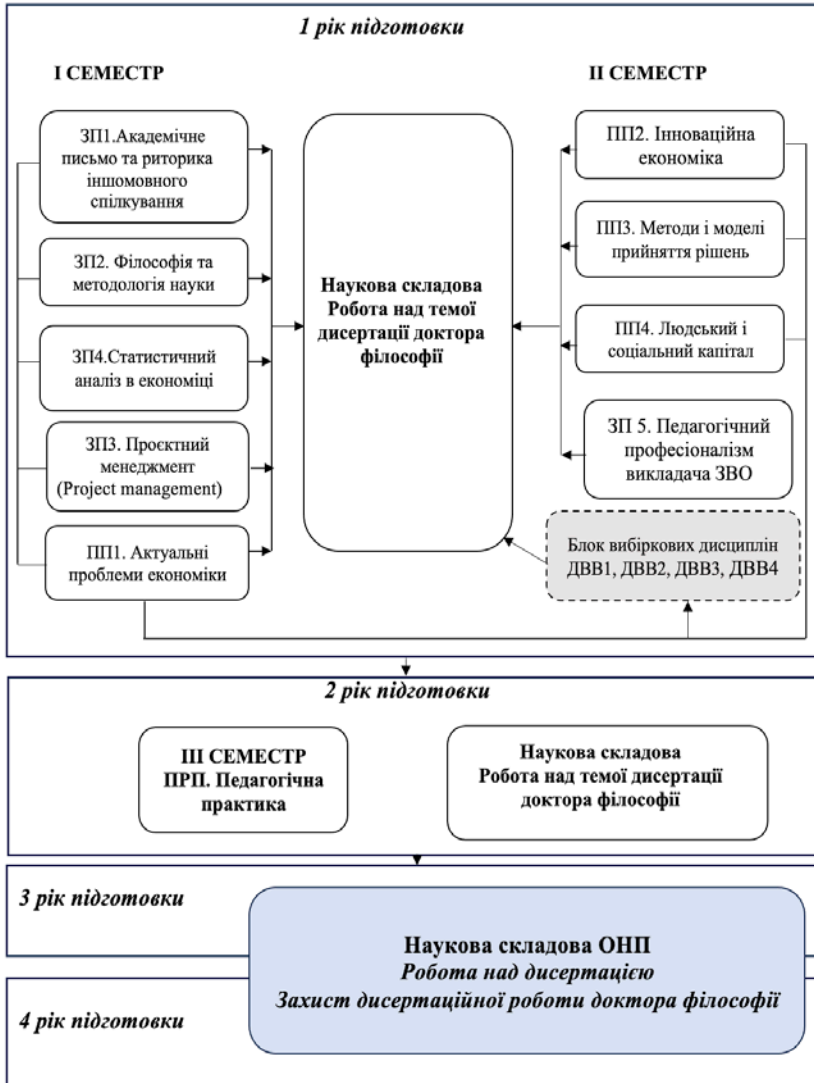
1 рік підготовки

I СЕМЕСТР

II СЕМЕСТР

ЗП1.Академічне письмо та риторика іншомовного спілкування

ЗП2. Філософія та методологія науки

ЗП4.Статистичний аналіз в економіці

ЗП3. Проєктний менеджмент (Project management)

ПП1. Актуальні проблеми економіки

Наукова складова Робота над темої дисертації доктора філософії

ПП2. Інноваційна економіка

ПП3. Методи і моделі прийняття рішень

ПП4. Людський і соціальний капітал

ЗП 5. Педагогічний професіоналізм викладача ЗВО

Блок вибіркових дисциплін ДВВ1, ДВВ2, ДВВ3, ДВВ4

2 рік підготовки

III СЕМЕСТР ПРП. Педагогічна практика

Наукова складова Робота над темої дисертації доктора філософії

3 рік підготовки

Наукова складова ОНП
Робота над дисертацією
Захист дисертаційної роботи доктора філософії

4 рік підготовки